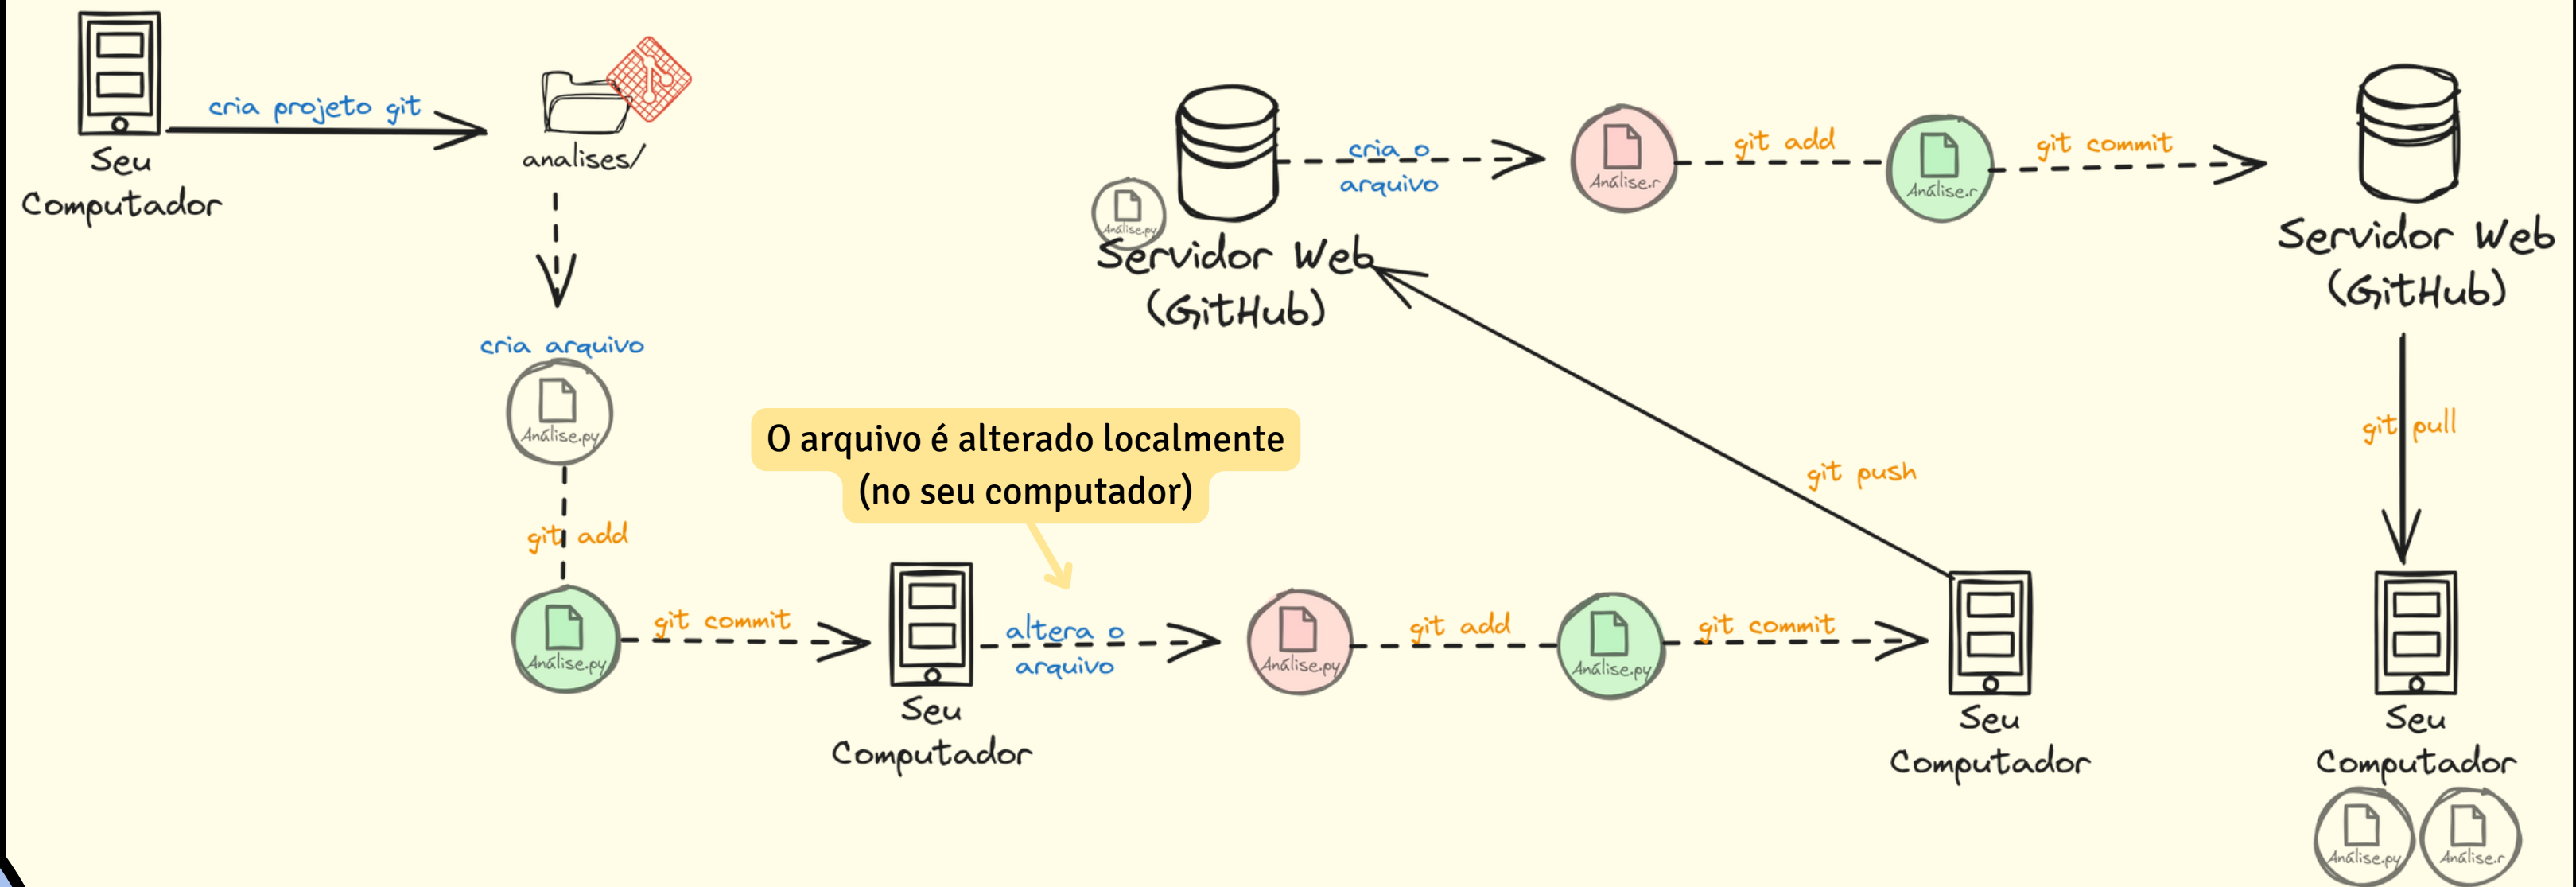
Seu Computador

cria projeto git

analises/

cria arquivo

Análise.py

git add

Análise.py

git commit

Seu Computador

O arquivo é alterado localmente (no seu computador)

altera o arquivo

Análise.py

git add

Análise.py

git commit

Seu Computador

git push

Análise.py

Servidor Web (GitHub)

cria o arquivo

Análise.r

git add

Análise.r

git commit

Servidor Web (GitHub)

git pull

Seu Computador

Análise.py

Análise.r